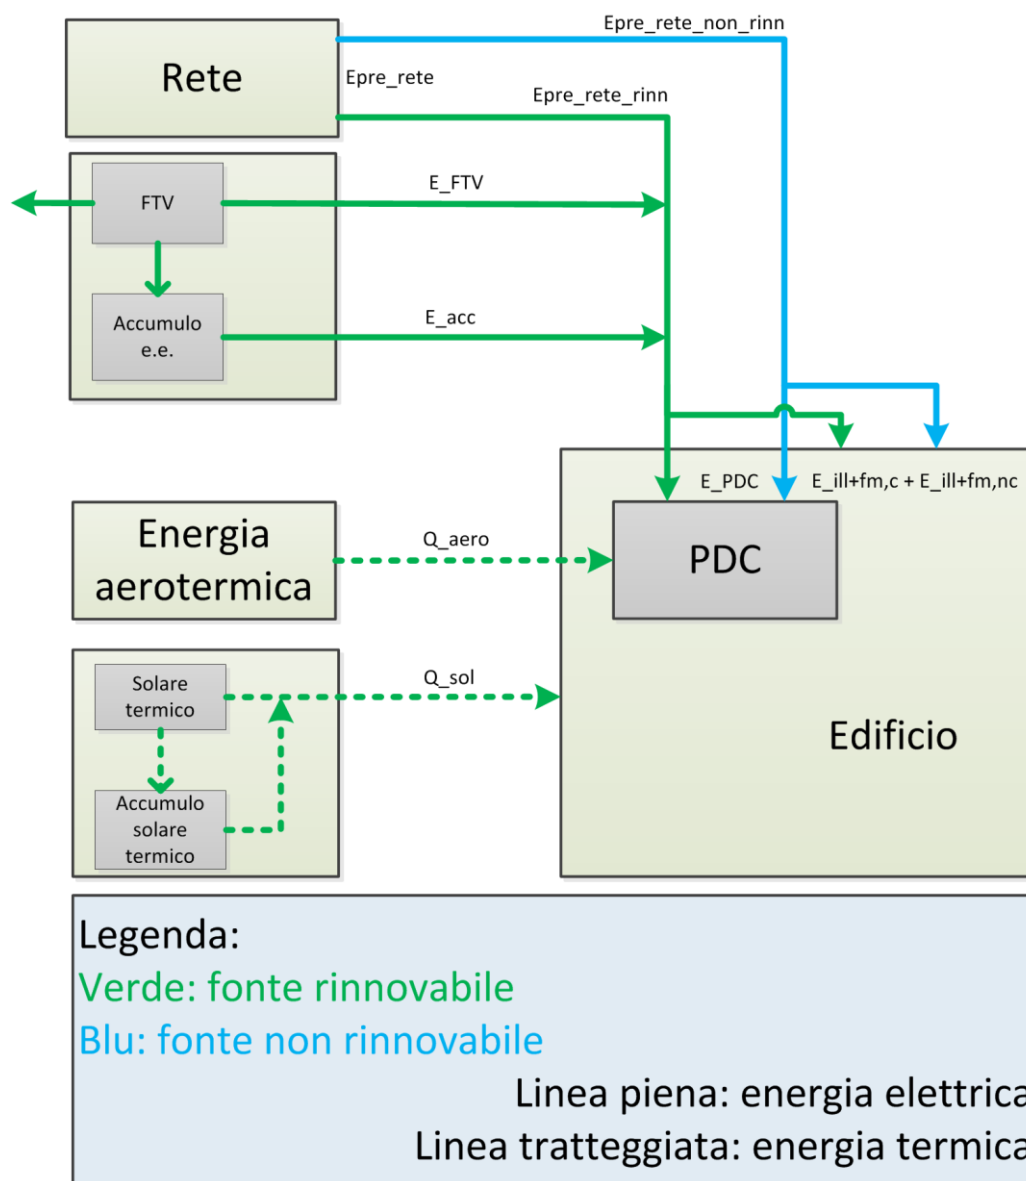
Rete

Epre_rete_non_rinn

Epre_rete

Epre_rete_rinn

FTV

E_FTV

Accumulo e.e.

E_acc

E_PDC

E_ill+fm,c + E_ill+fm,nc

Energia aerotermica

Q_aero

PDC

Solare termico

Q_sol

Accumulo solare termico

Edificio

Legenda:
Verde: fonte rinnovabile
Blu: fonte non rinnovabile
Linea piena: energia elettrica
Linea tratteggiata: energia termica